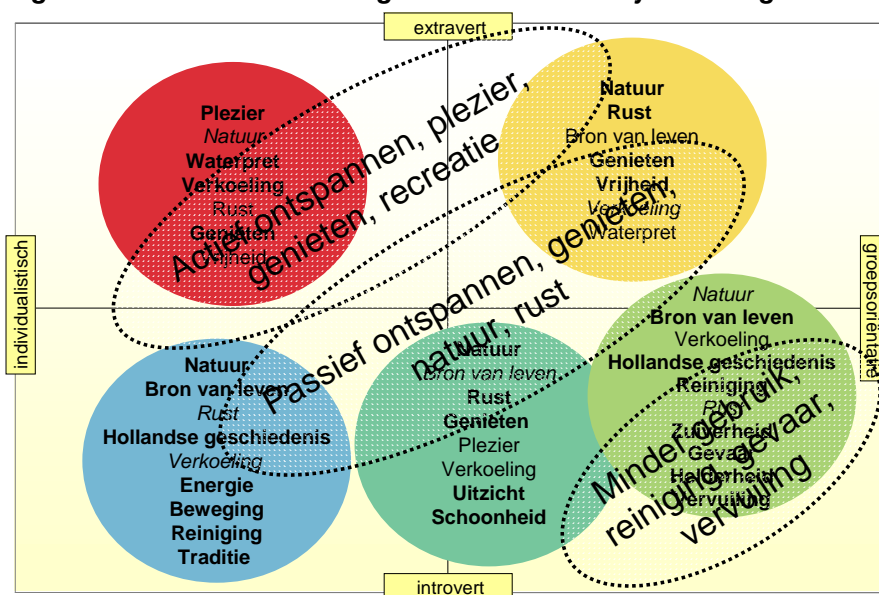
extravert

individualistisch

groepsoriëntatie

introvert

Plezier
Natuur
Waterpret
Verkoeling
Rust
Genieten
Vrijheid

Natuur
Rust
Bron van leven
Genieten
Vrijheid
Verkoeling
Waterpret

Natuur
Bron van leven
Rust
Hollandse geschiedenis
Verkoeling
Energie
Beweging
Reiniging
Traditie

Natuur
Bron van leven
Rust
Genieten
Plezier
Verkoeling
Uitzicht
Schoonheid

Natuur
Bron van leven
Verkoeling
Hollandse geschiedenis
Reiniging
Rust
Zuiverheid
Gevaar
Helderheid
Vervuiling

Actief ontspannen, plezier, genieten, recreatie

Passief ontspannen, genieten, natuur, rust

Minder gebruik, reiniging, gevaar, vervuiling